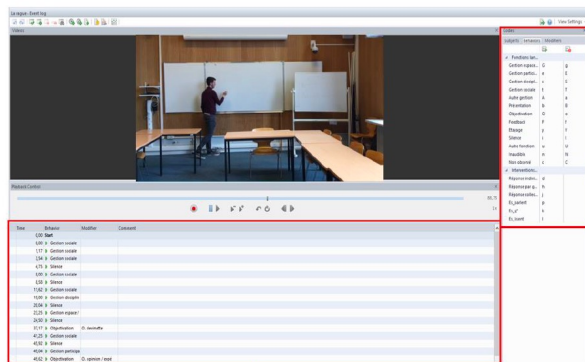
La leçon - Event log

View Settings

Videos

Playback Control

Codes

Subjects | Behaviors | Modifiers

Fonctions ten...
Gestion espace... G g
Gestion perfor... e E
Gestion discipl... c C
Gestion sociale t T
Autre gestion A a
Présentation b B
Objectivation O o
Feedback F f
Étayage y Y
Silence i I
Autre fonction u U
Inaudible n N
Non observé s S
Interventions...
Réponse indiv... d
Réponse par g... h
Réponse sollic... j
Ex_parlant p
Ex_n' k
Ex_tuant l

| Time | Behavior | Modifier | Comment |
|---|---|---|---|
| 0,00 | Start | | |
| 0,00 | Gestion sociale | | |
| 1,17 | Gestion sociale | | |
| 1,54 | Gestion sociale | | |
| 4,75 | Silence | | |
| 5,99 | Gestion sociale | | |
| 8,58 | Silence | | |
| 11,62 | Gestion sociale | | |
| 15,09 | Gestion discipline | | |
| 20,54 | Silence | | |
| 23,25 | Gestion espace / | | |
| 24,50 | Silence | | |
| 31,17 | Objectivation | O_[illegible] | |
| 41,25 | Gestion sociale | | |
| 43,92 | Silence | | |
| 46,04 | Gestion pertinence | | |
| 49,62 | Objectivation | O_opinion / ayez | |